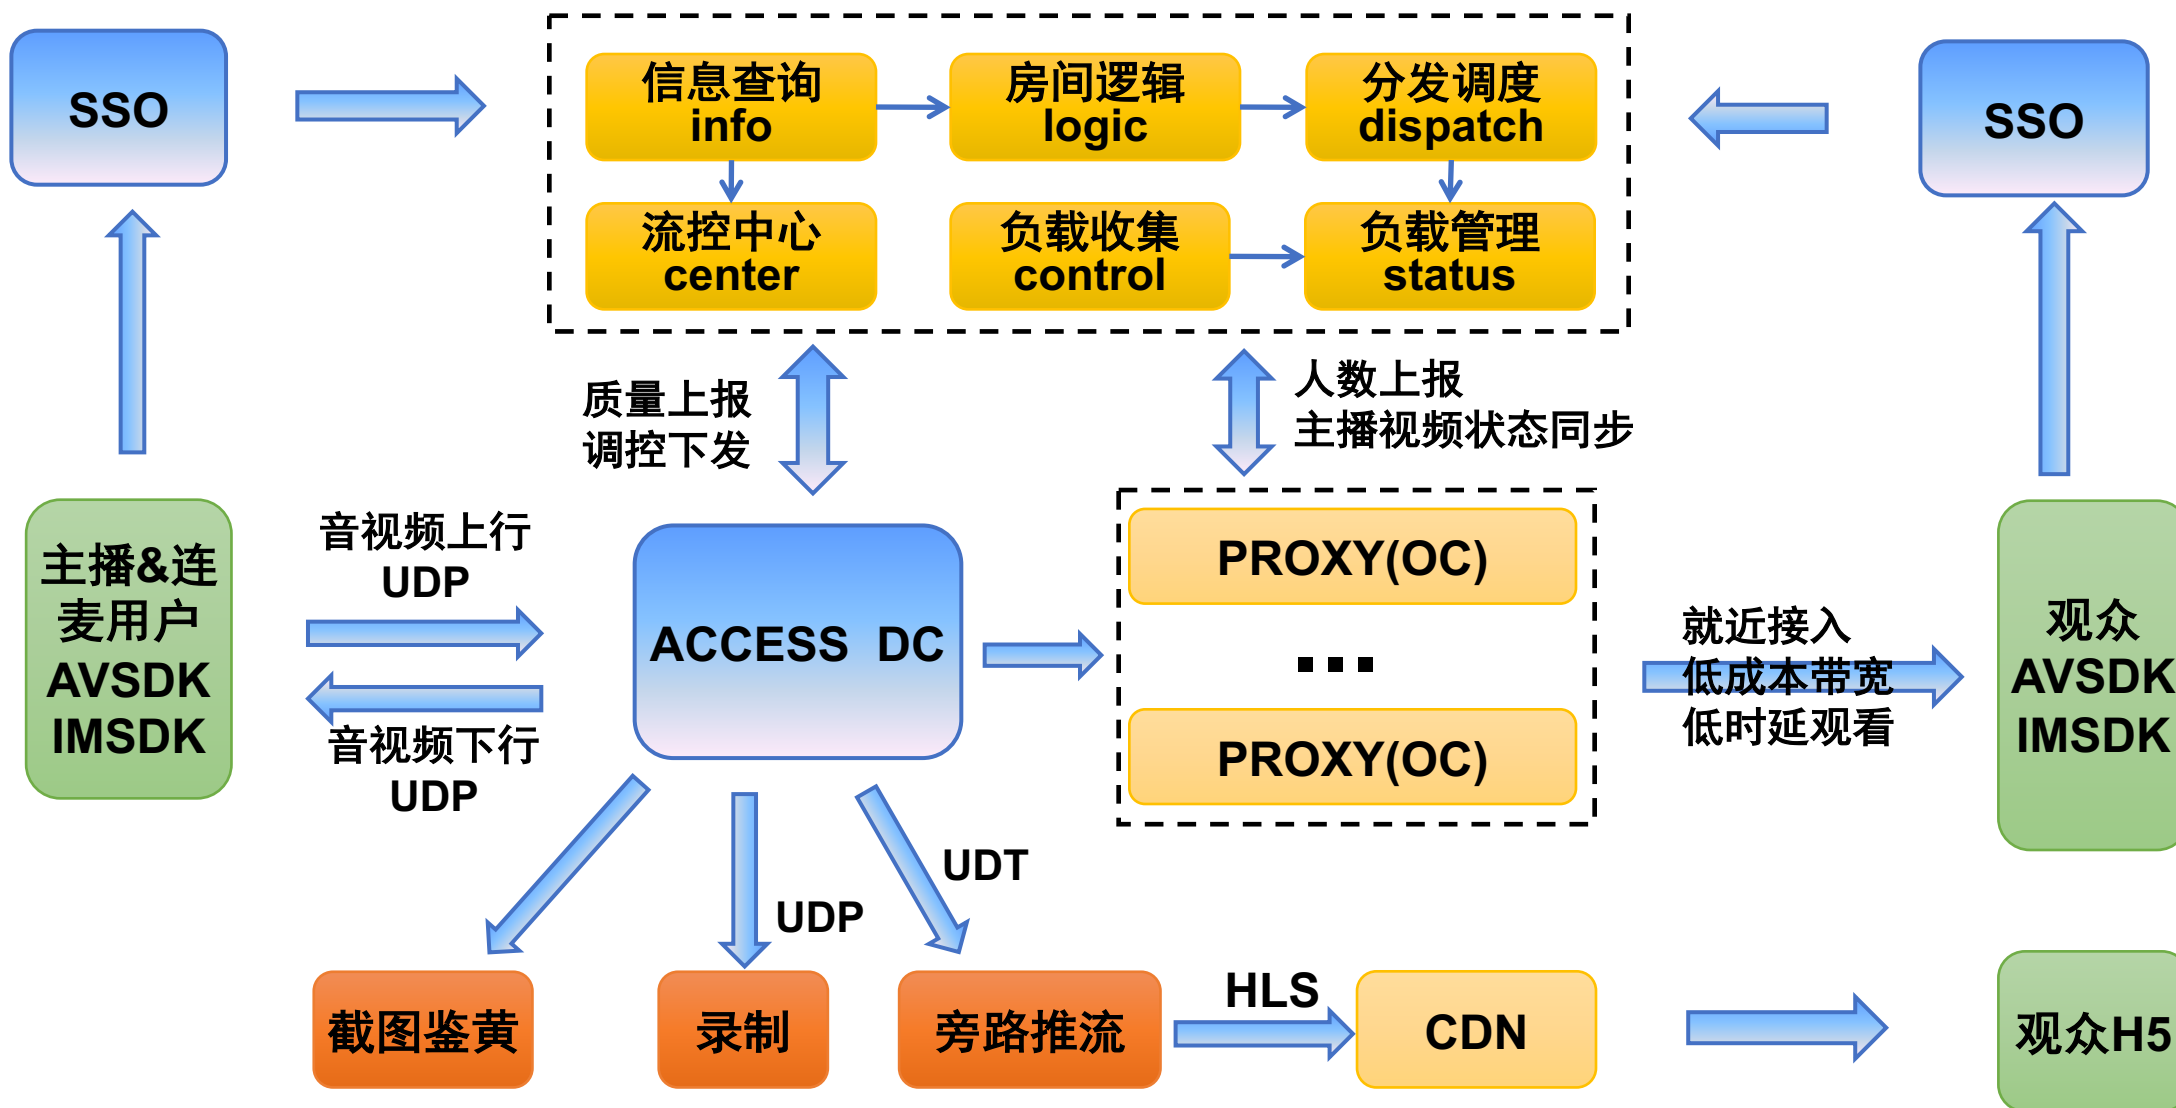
SSO

信息查询
info

房间逻辑
logic

分发调度
dispatch

SSO

流控中心
center

负载收集
control

负载管理
status

质量上报
调控下发

人数上报
主播视频状态同步

主播&连麦用户
AVSDK
IMSDK

音视频上行
UDP

ACCESS DC

PROXY(OC)

...

PROXY(OC)

就近接入
低成本带宽
低时延观看

观众
AVSDK
IMSDK

音视频下行
UDP

UDT

UDP

截图鉴黄

录制

旁路推流

HLS

CDN

观众H5